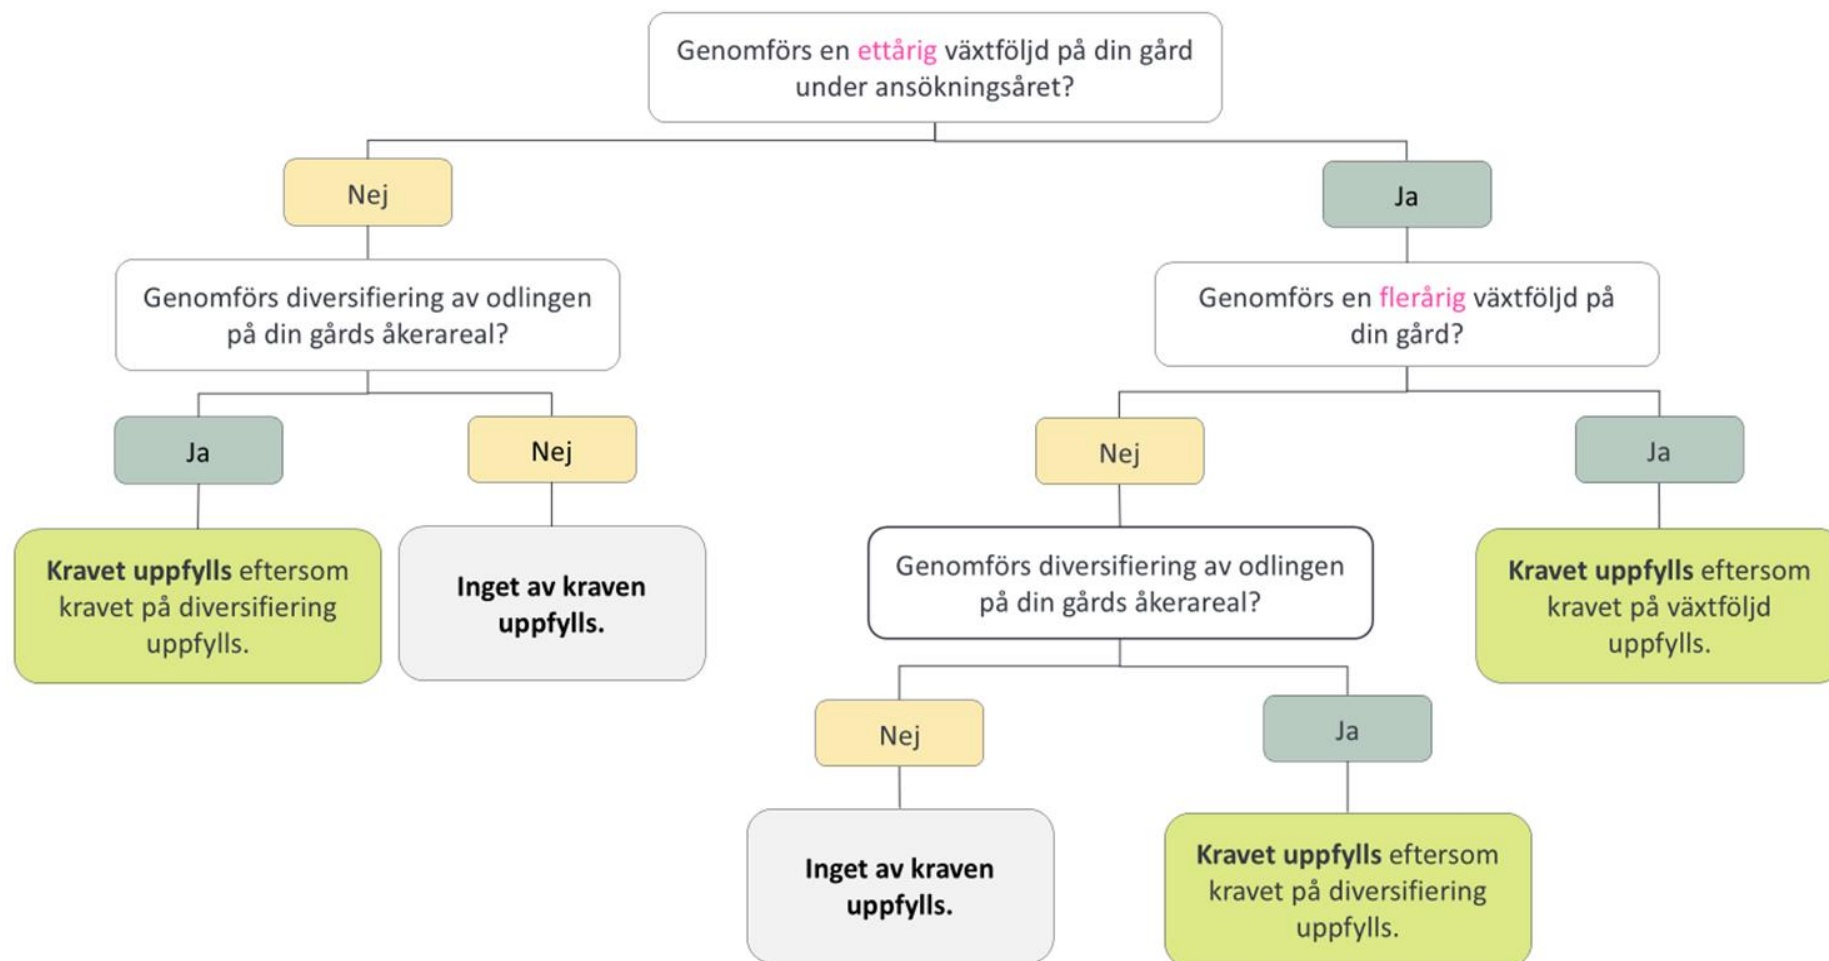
Genomförs en ettårig växtföljd på din gård under ansökningsåret?

Nej

Genomförs diversifiering av odlingen på din gårds åkerareal?

Ja

Kravet uppfylls eftersom kravet på diversifiering uppfylls.

Nej

Inget av kraven uppfylls.

Ja

Genomförs en flerårig växtföljd på din gård?

Nej

Genomförs diversifiering av odlingen på din gårds åkerareal?

Nej

Inget av kraven uppfylls.

Ja

Kravet uppfylls eftersom kravet på diversifiering uppfylls.

Ja

Kravet uppfylls eftersom kravet på växtföljd uppfylls.